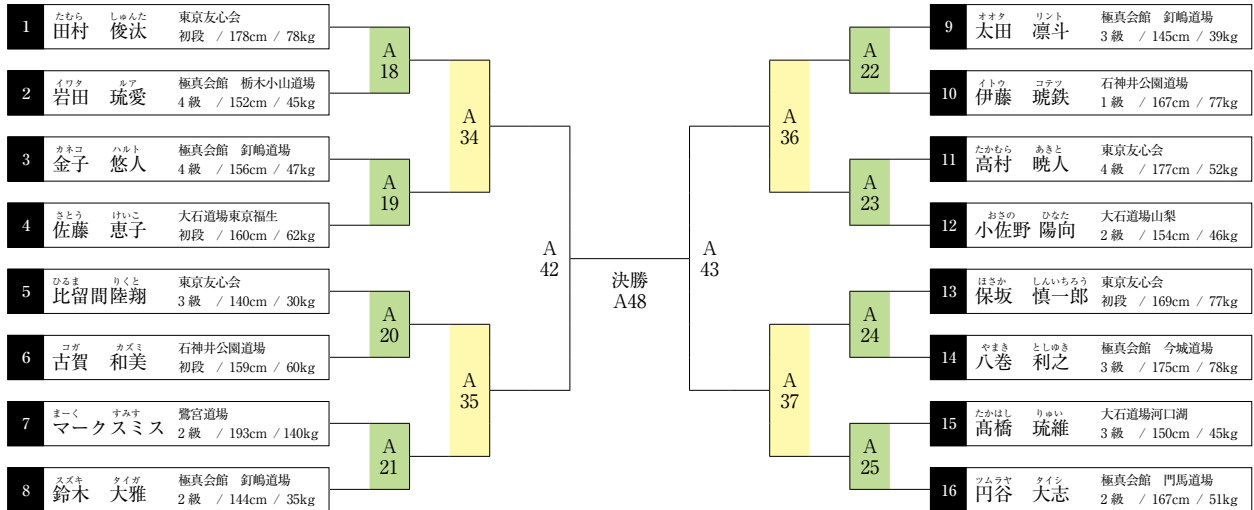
1 たむら しゅんた 田村 俊汰 東京友心会 初段 / 178cm / 78kg

2 イワタ ルア 岩田 琉愛 極真会館 栃木小山道場 4級 / 152cm / 45kg

3 カネコ ハルト 金子 悠人 極真会館 釘嶋道場 4級 / 156cm / 47kg

4 さとう けいこ 佐藤 恵子 大石道場東京福生 初段 / 160cm / 62kg

5 ひるま りくと 比留間陸翔 東京友心会 3級 / 140cm / 30kg

6 コガ カズミ 古賀 和美 石神井公園道場 初段 / 159cm / 60kg

7 まーく すみす マークスミス 鷺宮道場 2級 / 193cm / 140kg

8 スズキ タイガ 鈴木 大雅 極真会館 釘嶋道場 2級 / 144cm / 35kg

A 18

A 19

A 20

A 21

A 34

A 35

A 42

決勝 A48

A 43

A 36

A 37

A 22

A 23

A 24

A 25

9 オオタ リント 太田 凛斗 極真会館 釘嶋道場 3級 / 145cm / 39kg

10 イトウ コテツ 伊藤 琥鉄 石神井公園道場 1級 / 167cm / 77kg

11 たかむら あきと 高村 暁人 東京友心会 4級 / 177cm / 52kg

12 おさの ひなた 小佐野 陽向 大石道場山梨 2級 / 154cm / 46kg

13 ほさか しんいちろう 保坂 慎一郎 東京友心会 初段 / 169cm / 77kg

14 やまき としゆき 八巻 利之 極真会館 今城道場 3級 / 175cm / 78kg

15 たかはし りゅい 髙橋 琉維 大石道場河口湖 3級 / 150cm / 45kg

16 ツムラヤ タイシ 円谷 大志 極真会館 門馬道場 2級 / 167cm / 51kg